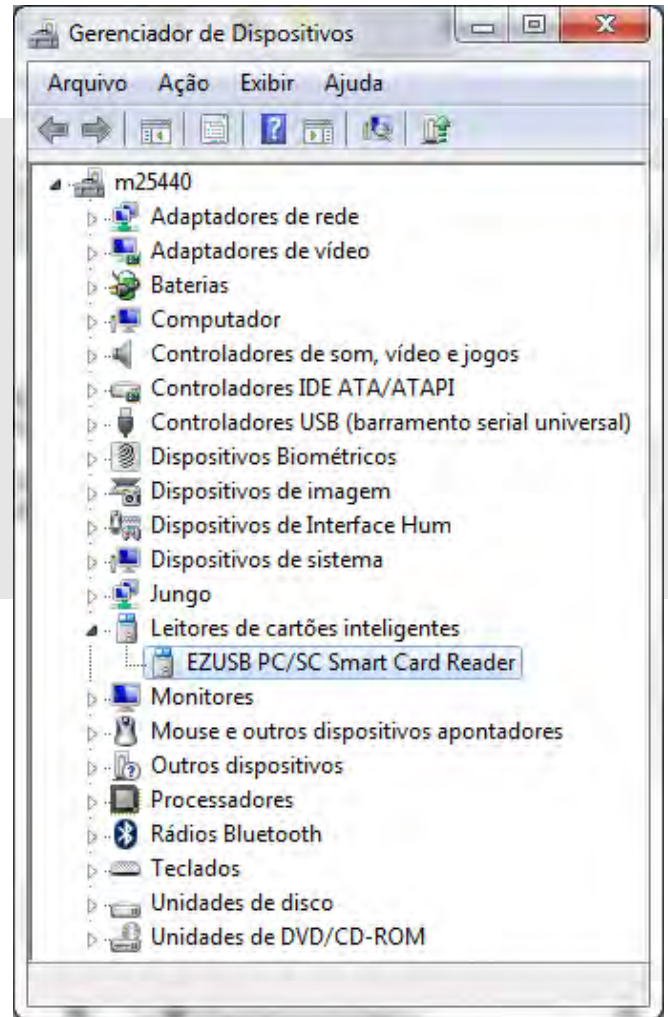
Gerenciador de Dispositivos

Arquivo Ação Exibir Ajuda

m25440
Adaptadores de rede
Adaptadores de vídeo
Baterias
Computador
Controladores de som, vídeo e jogos
Controladores IDE ATA/ATAPI
Controladores USB (barramento serial universal)
Dispositivos Biométricos
Dispositivos de imagem
Dispositivos de Interface Hum
Dispositivos de sistema
Jungo
Leitores de cartões inteligentes
EZUSB PC/SC Smart Card Reader
Monitores
Mouse e outros dispositivos apontadores
Outros dispositivos
Processadores
Rádios Bluetooth
Teclados
Unidades de disco
Unidades de DVD/CD-ROM